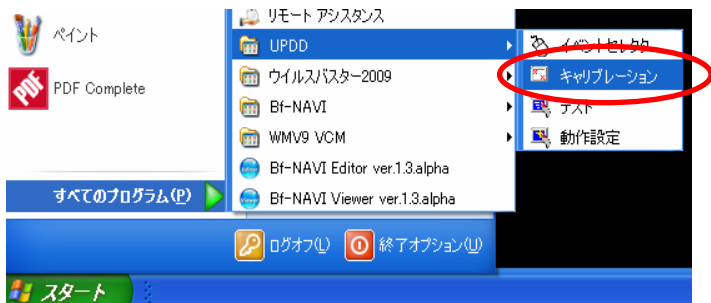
ペイント
PDF Complete
すべてのプログラム(P)
リモート アシスタンス
UPDD
ウイルスバスター2009
Bf-NAVI
WMV9 VCM
Bf-NAVI Editor ver.1.3.alpha
Bf-NAVI Viewer ver.1.3.alpha
イベントセレクタ
キャリブレーション
テスト
動作設定
ログオフ(L)
終了オプション(U)
スタート